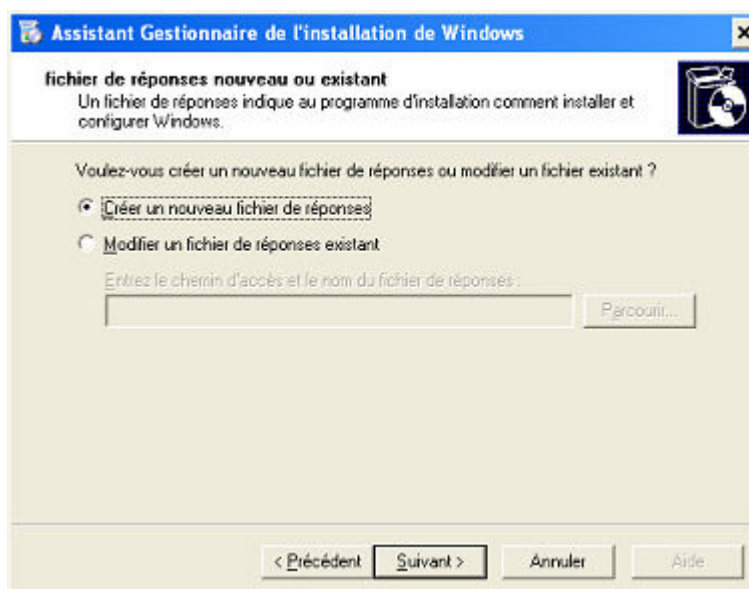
Assistant Gestionnaire de l'installation de Windows

fichier de réponses nouveau ou existant
Un fichier de réponses indique au programme d'installation comment installer et configurer Windows.

Voulez-vous créer un nouveau fichier de réponses ou modifier un fichier existant ?

Créer un nouveau fichier de réponses

Modifier un fichier de réponses existant

Entrez le chemin d'accès et le nom du fichier de réponses :

Parcourir...

< Précédent | Suivant > | Annuler | Aide